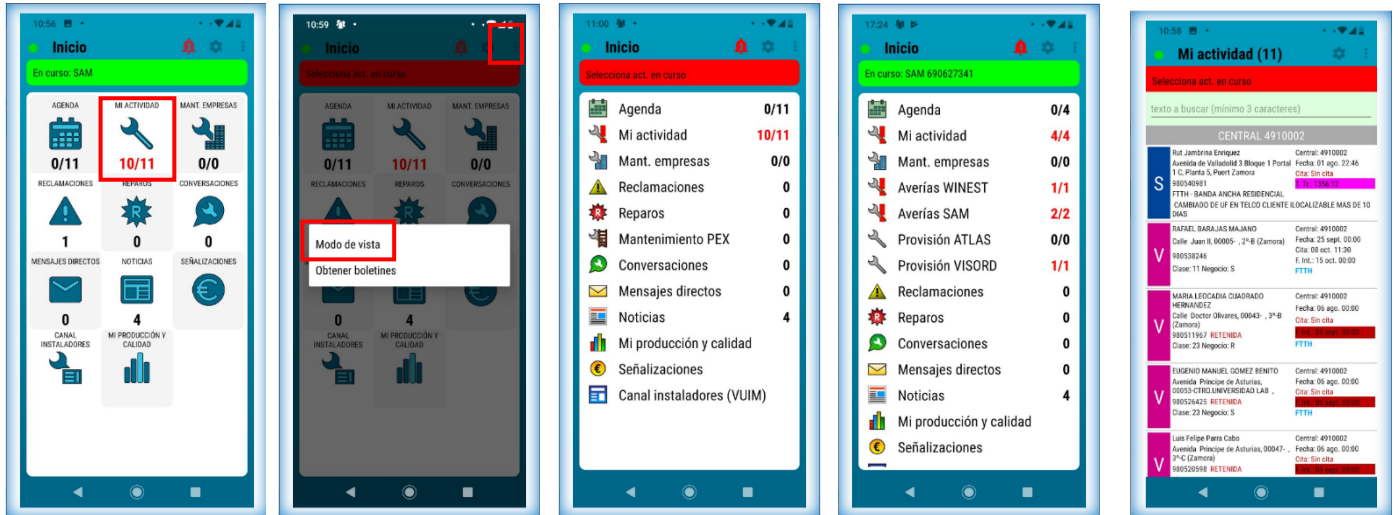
10:56

Inicio

En curso: SAM

AGENDA
0/11

MI ACTIVIDAD
10/11

MANT. EMPRESAS
0/0

RECLAMACIONES
1

REPAROS
0

CONVERSACIONES
0

MENSAJES DIRECTOS
0

NOTICIAS
4

SEÑALIZACIONES

CANAL INSTALADORES

MI PRODUCCIÓN Y CALIDAD

10:59

Inicio

Selecciona act. en curso

AGENDA
0/11

MI ACTIVIDAD
10/11

MANT. EMPRESAS
0/0

RECLAMACIONES

REPAROS

CONVERSACIONES

Modo de vista

Obtener boletines

0

4

CANAL INSTALADORES

MI PRODUCCIÓN Y CALIDAD

11:00

Inicio

Selecciona act. en curso

| Agenda | 0/11 |
|---|---|
| Mi actividad | 10/11 |
| Mant. empresas | 0/0 |
| Reclamaciones | 0 |
| Reparos | 0 |
| Mantenimiento PEX | 0 |
| Conversaciones | 0 |
| Mensajes directos | 0 |
| Noticias | 4 |
| Mi producción y calidad | |
| Señalizaciones | |
| Canal instaladores (VUIM) | |

17:24

Inicio

En curso: SAM 690627341

| Agenda | 0/4 |
|---|---|
| Mi actividad | 4/4 |
| Mant. empresas | 0/0 |
| Averías WINEST | 1/1 |
| Averías SAM | 2/2 |
| Provisión ATLAS | 0/0 |
| Provisión VISORD | 1/1 |
| Reclamaciones | 0 |
| Reparos | 0 |
| Conversaciones | 0 |
| Mensajes directos | 0 |
| Noticias | 4 |
| Mi producción y calidad | |
| Señalizaciones | |

10:58

Mi actividad (11)

Selecciona act. en curso

texto a buscar (mínimo 3 caracteres)

CENTRAL 4910002

S
Rut Jambrina Enriquez
Avenida de Valladolid 3 Bloque 1 Portal 1 C, Planta 5, Puert Zamora
980540981
FTTH - BANDA ANCHA RESIDENCIAL
CAMBIADO DE UF EN TELCO CLIENTE ILOCALIZABLE MAS DE 10 DIAS
Central: 4910002
Fecha: 01 ago. 22:46
Cita: Sin cita
F. Tt.: 1356:12

V
RAFAEL BARAJAS MAJANO
Calle Juan II, 00005- , 2º-B (Zamora)
980538246
Clase: 11 Negocio: S
Central: 4910002
Fecha: 25 sept. 00:00
Cita: 08 oct. 11:30
F. Int.: 15 oct. 00:00
FTTH

V
MARIA LEOCADIA CUADRADO HERNANDEZ
Calle Doctor Olivares, 00043- , 3º-B (Zamora)
980511967 RETENIDA
Clase: 23 Negocio: R
Central: 4910002
Fecha: 06 ago. 00:00
Cita: Sin cita
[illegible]
FTTH

V
EUGENIO MANUEL GOMEZ BENITO
Avenida Principe de Asturias, 00053-CTRO.UNIVERSIDAD LAB ,
980526425 RETENIDA
Clase: 23 Negocio: S
Central: 4910002
Fecha: 06 ago. 00:00
Cita: Sin cita
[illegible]
FTTH

V
Luis Felipe Parra Cabo
Avenida Principe de Asturias, 00047- , 3º-C (Zamora)
980520598 RETENIDA
Central: 4910002
Fecha: 06 ago. 00:00
Cita: Sin cita
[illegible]